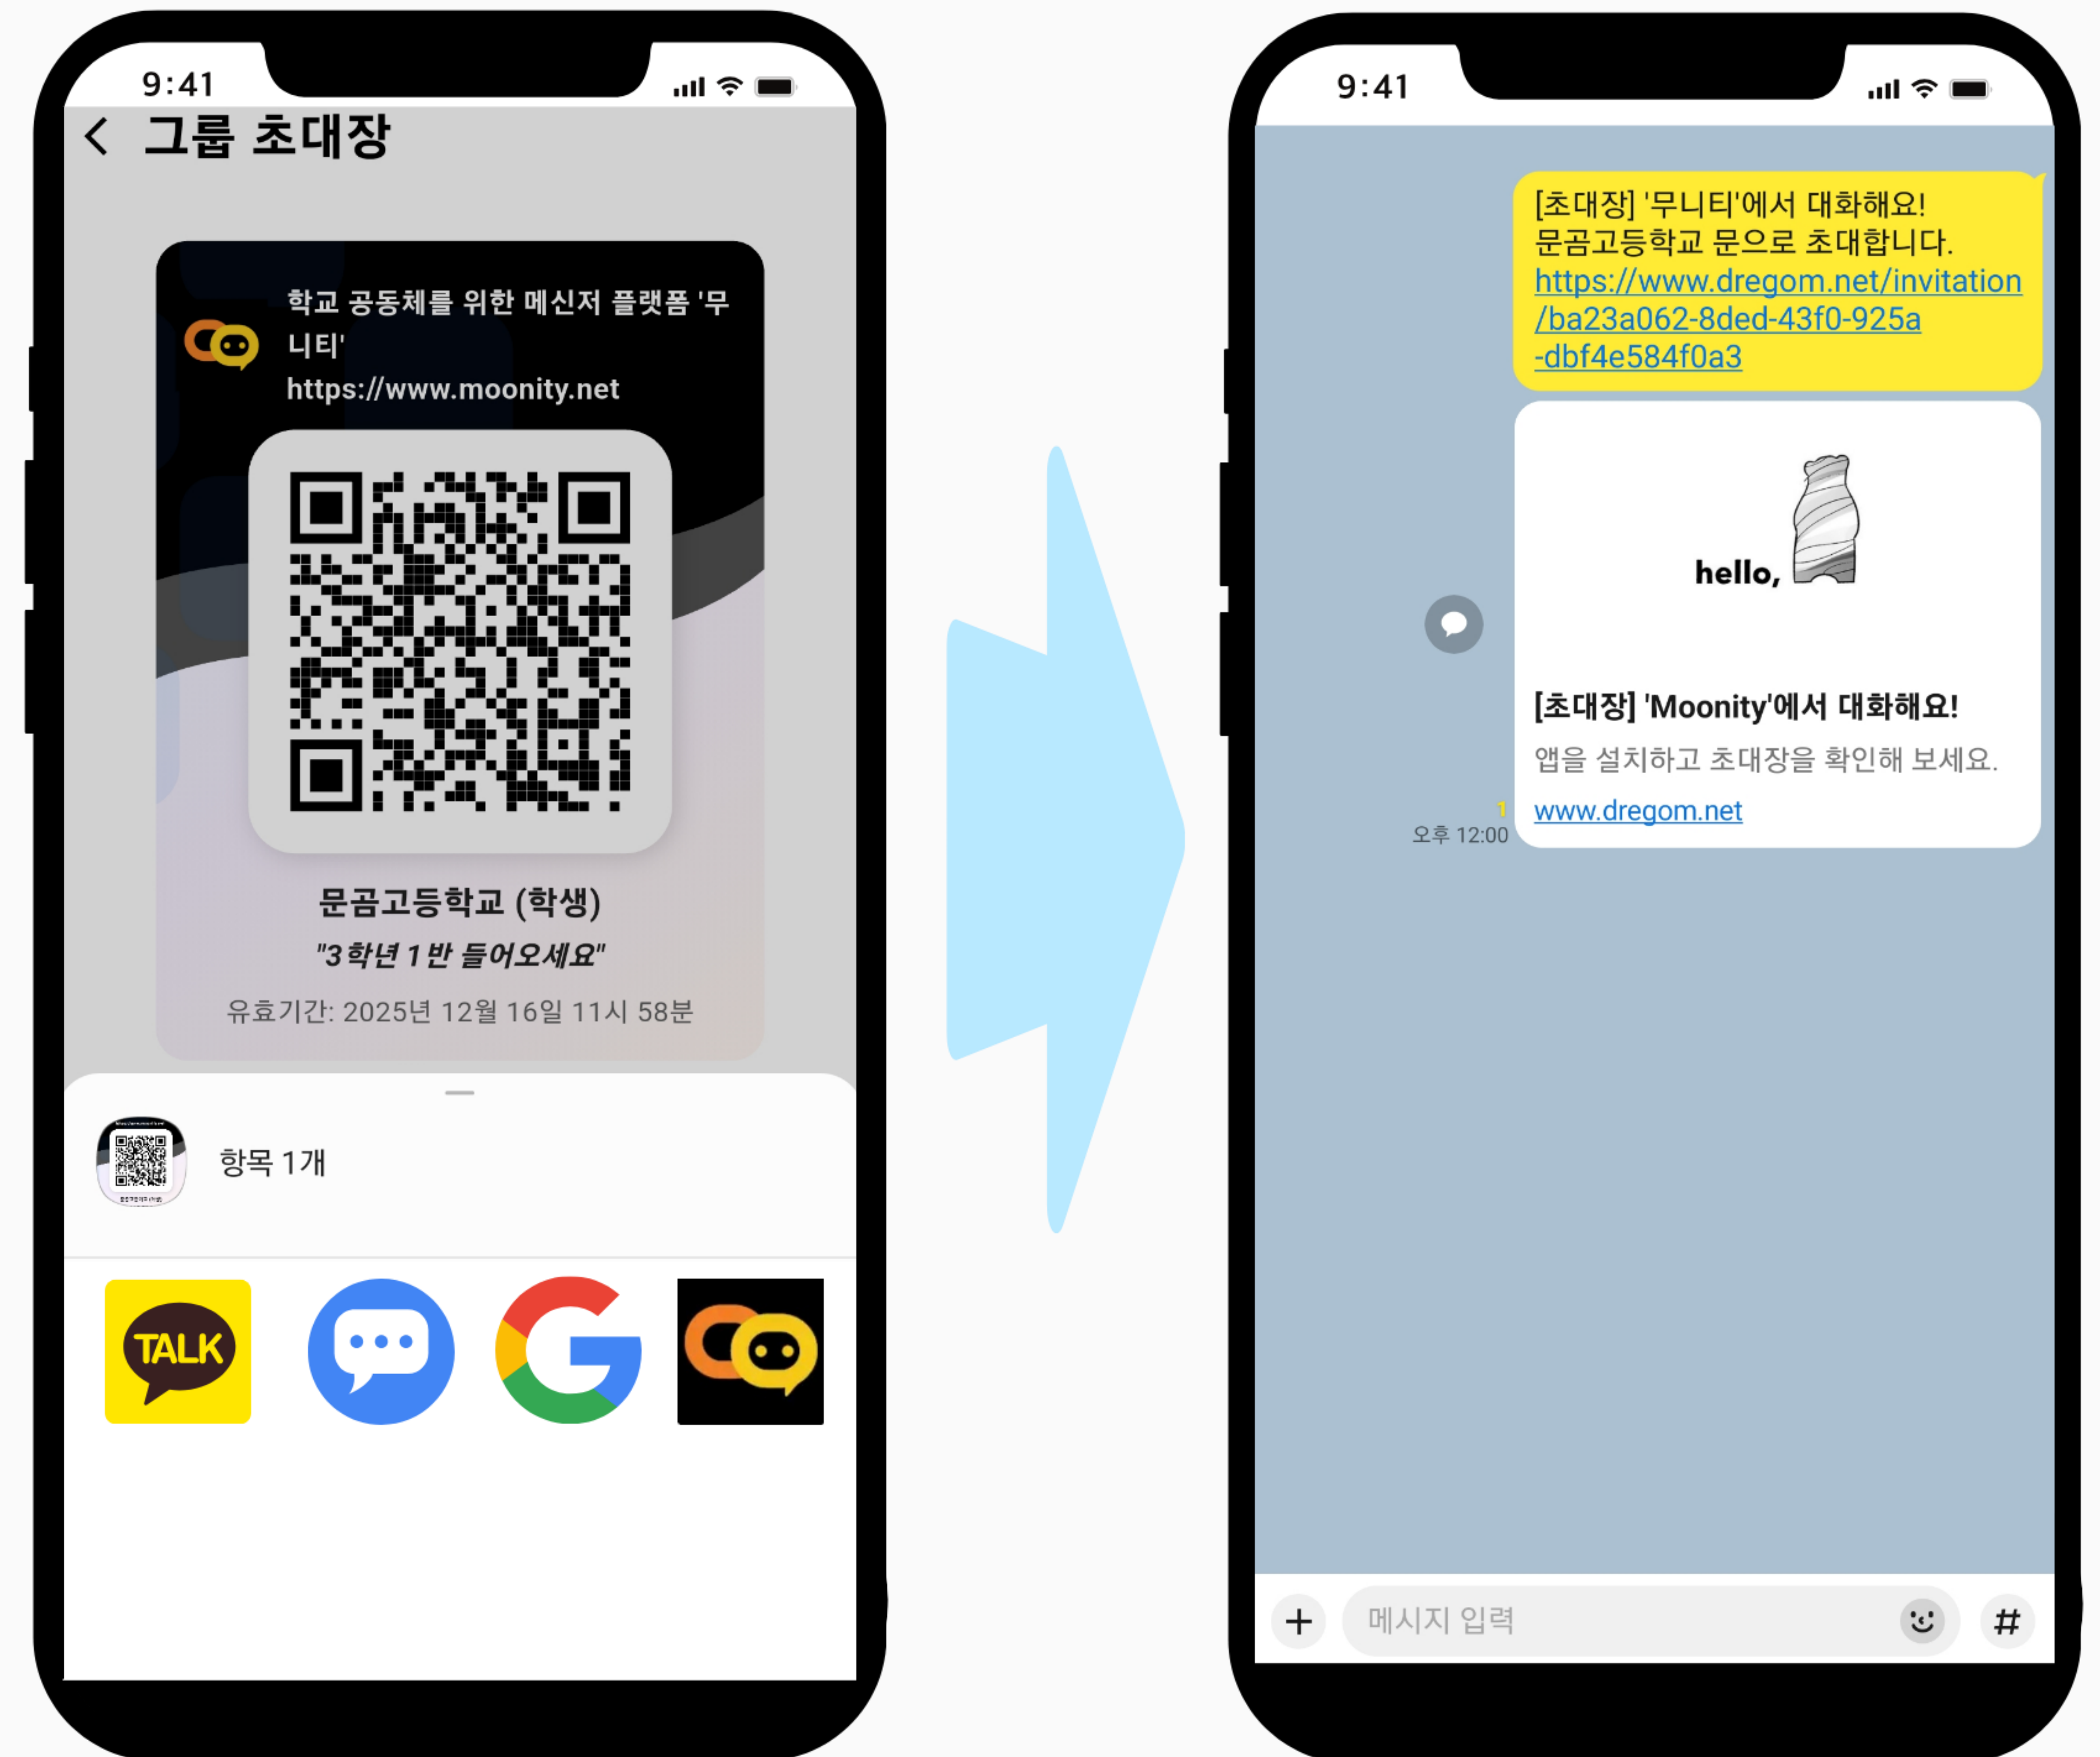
9:41

그룹 초대장

학교 공동체를 위한 메신저 플랫폼 '무니티'
https://www.moonity.net

문곰고등학교 (학생)
"3학년 1반 들어오세요"
유효기간: 2025년 12월 16일 11시 58분

항목 1개

TALK

9:41

[초대장] '무니티'에서 대화해요!
문곰고등학교 문으로 초대합니다.
https://www.dregom.net/invitation/ba23a062-8ded-43f0-925a-dbf4e584f0a3

hello,

[초대장] 'Moonity'에서 대화해요!
앱을 설치하고 초대장을 확인해 보세요.
www.dregom.net

1
오후 12:00

+
메시지 입력
#